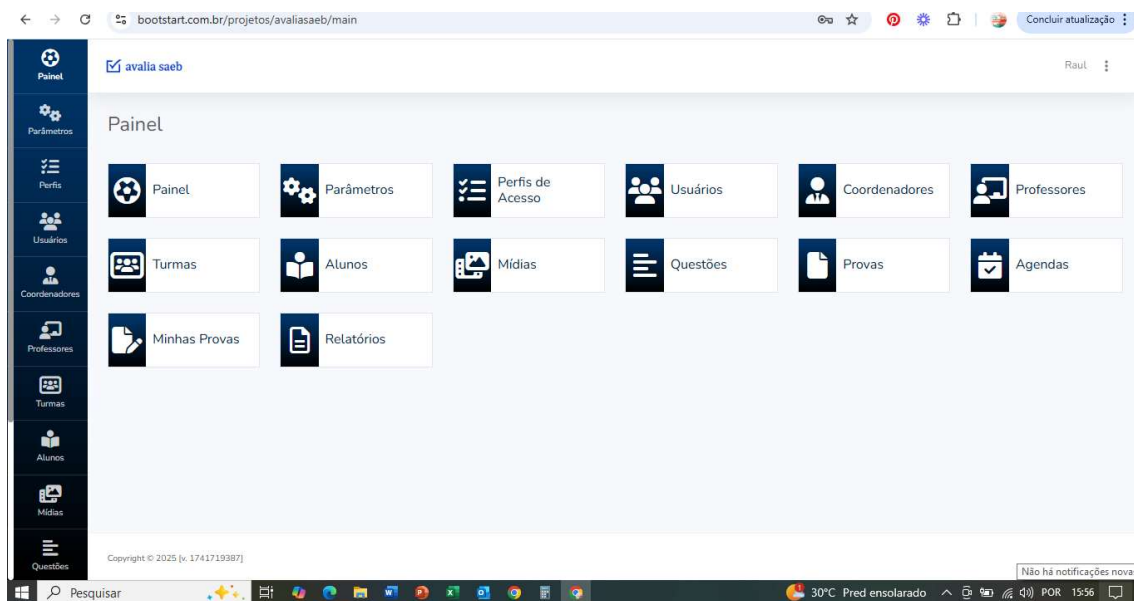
bootstart.com.br/projetos/avaliasaeb/main

Concluir atualização

Painel
Parâmetros
Perfis
Usuários
Coordenadores
Professores
Turmas
Alunos
Mídias
Questões

avalia saeb

Raul

Painel

Painel
Parâmetros
Perfis de Acesso
Usuários
Coordenadores
Professores
Turmas
Alunos
Mídias
Questões
Provas
Agendas
Minhas Provas
Relatórios

Copyright © 2025 [v. 1741719387]

Não há notificações novas

Pesquisar

30°C Pred ensolarado POR 15:56